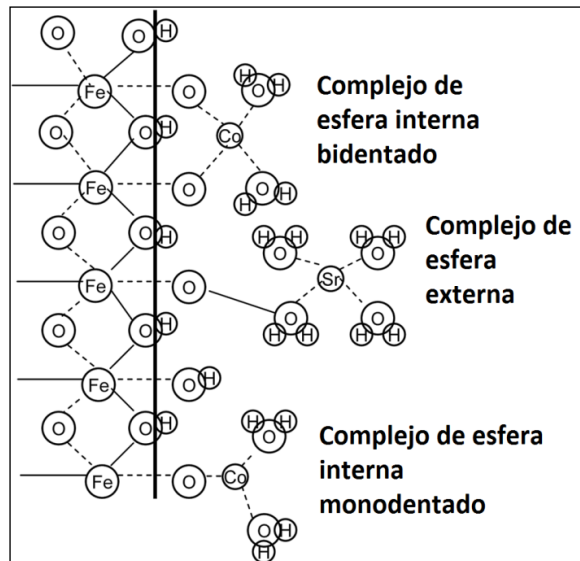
Complejo de esfera interna bidentado

Complejo de esfera externa

Complejo de esfera interna monodentado

O
O H
Fe
O
H O H
O
O H
Co
Fe
O
H O H
O
O H
H O H
H O H
Sr
Fe
O
O
O H
H O H
H O H
Fe
O H
O
O H
H O H
Fe
O
Co
O H
H